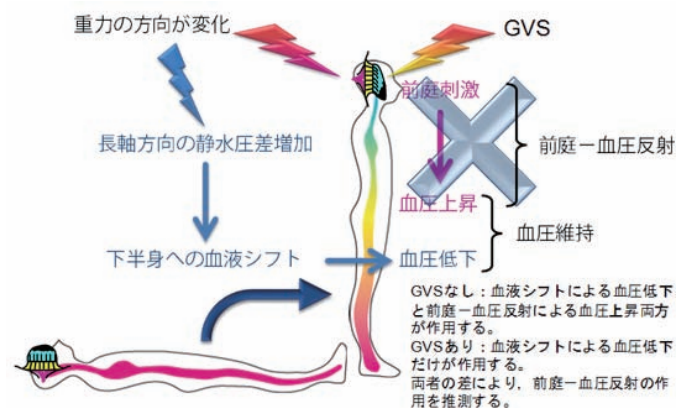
重力の方向が変化

GVS

前庭刺激

長軸方向の静水圧差増加

前庭ー血圧反射

血圧上昇

血圧維持

下半身への血液シフト

血圧低下

GVSなし：血液シフトによる血圧低下と前庭ー血圧反射による血圧上昇両方が作用する。
GVSあり：血液シフトによる血圧低下だけが作用する。
両者の差により、前庭ー血圧反射の作用を推測する。